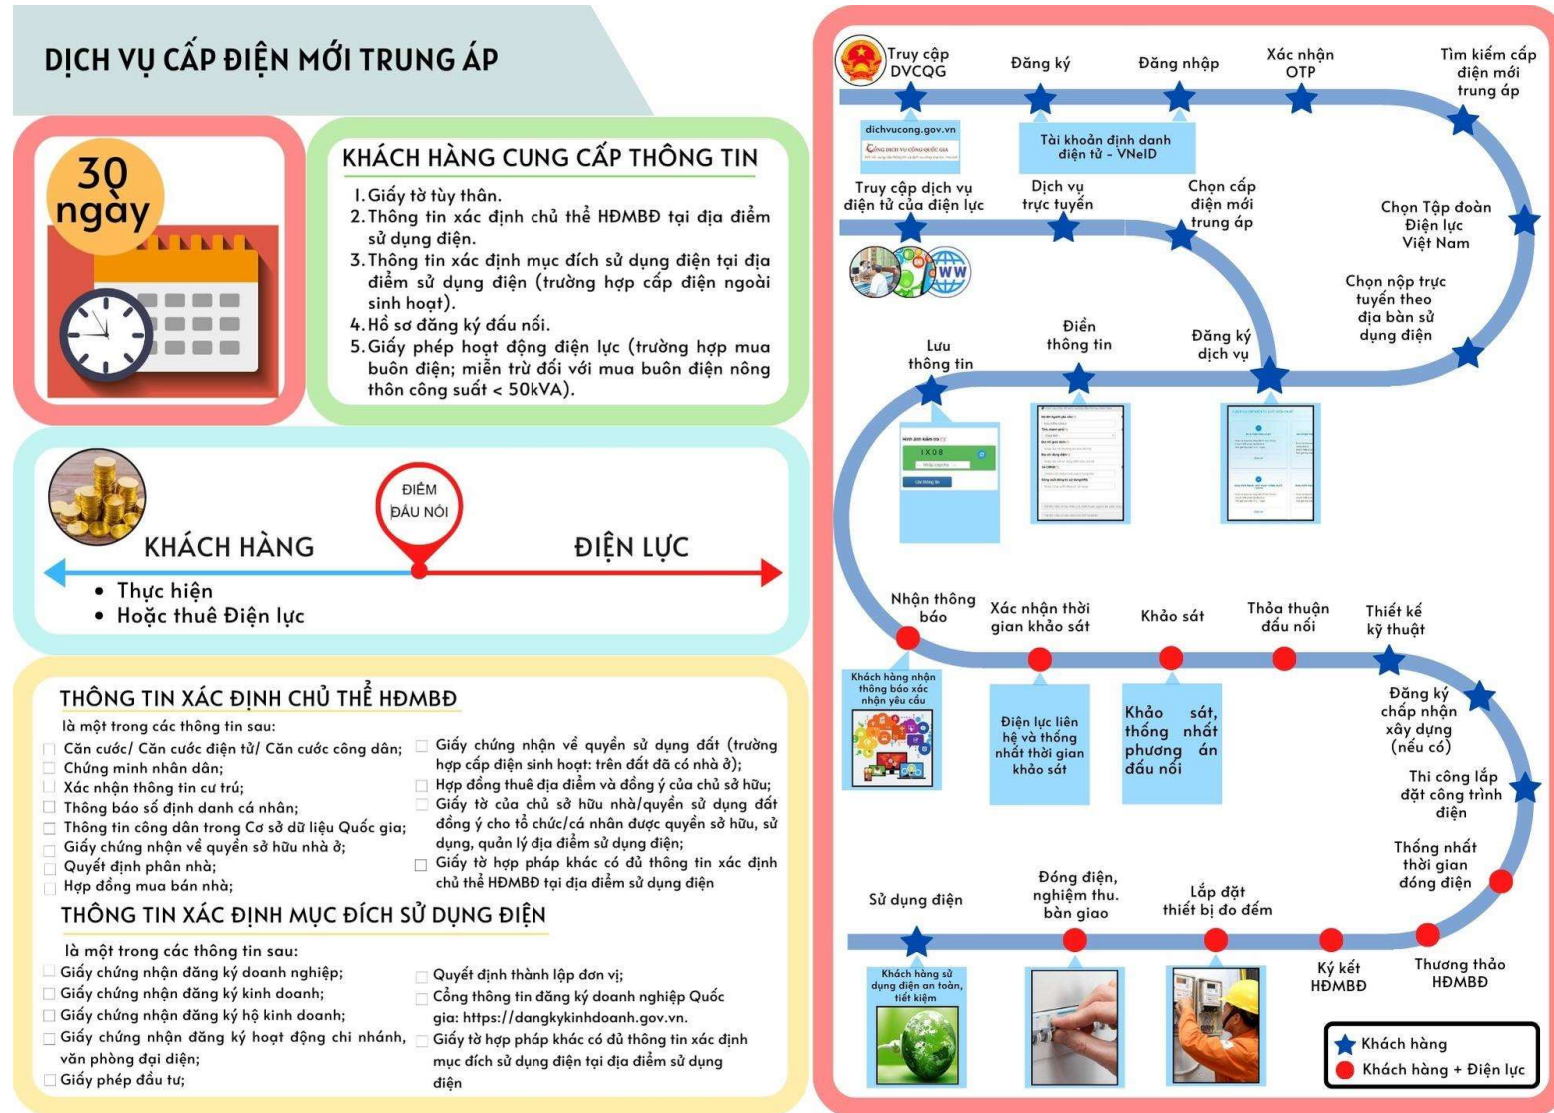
DỊCH VỤ CẤP ĐIỆN MỚI TRUNG ÁP

30 ngày

KHÁCH HÀNG CUNG CẤP THÔNG TIN

1. Giấy tờ tùy thân.
2. Thông tin xác định chủ thể HĐMBĐ tại địa điểm sử dụng điện.
3. Thông tin xác định mục đích sử dụng điện tại địa điểm sử dụng điện (trường hợp cấp điện ngoài sinh hoạt).
4. Hồ sơ đăng ký đấu nối.
5. Giấy phép hoạt động điện lực (trường hợp mua buôn điện; miễn trừ đối với mua buôn điện nông thôn công suất < 50kVA).

ĐIỂM ĐẤU NỐI

KHÁCH HÀNG

ĐIỆN LỰC

• Thực hiện
• Hoặc thuê Điện lực

THÔNG TIN XÁC ĐỊNH CHỦ THỂ HĐMBĐ

là một trong các thông tin sau:
Căn cước/ Căn cước điện tử/ Căn cước công dân;
Chứng minh nhân dân;
Xác nhận thông tin cư trú;
Thông báo số định danh cá nhân;
Thông tin công dân trong Cơ sở dữ liệu Quốc gia;
Giấy chứng nhận về quyền sở hữu nhà ở;
Quyết định phân nhà;
Hợp đồng mua bán nhà;

Giấy chứng nhận về quyền sử dụng đất (trường hợp cấp điện sinh hoạt: trên đất đã có nhà ở);
Hợp đồng thuê địa điểm và đồng ý của chủ sở hữu;
Giấy tờ của chủ sở hữu nhà/quyền sử dụng đất đồng ý cho tổ chức/cá nhân được quyền sở hữu, sử dụng, quản lý địa điểm sử dụng điện;
Giấy tờ hợp pháp khác có đủ thông tin xác định chủ thể HĐMBĐ tại địa điểm sử dụng điện

THÔNG TIN XÁC ĐỊNH MỤC ĐÍCH SỬ DỤNG ĐIỆN

là một trong các thông tin sau:
Giấy chứng nhận đăng ký doanh nghiệp;
Giấy chứng nhận đăng ký kinh doanh;
Giấy chứng nhận đăng ký hộ kinh doanh;
Giấy chứng nhận đăng ký hoạt động chi nhánh, văn phòng đại diện;
Giấy phép đầu tư;

Quyết định thành lập đơn vị;
Cổng thông tin đăng ký doanh nghiệp Quốc gia: https://dangkykinhdoanh.gov.vn.
Giấy tờ hợp pháp khác có đủ thông tin xác định mục đích sử dụng điện tại địa điểm sử dụng điện

Truy cập DVCQG
Đăng ký
Đăng nhập
Xác nhận OTP
Tìm kiếm cấp điện mới trung áp
dichvucong.gov.vn
Tài khoản định danh điện tử - VNeID
Truy cập dịch vụ điện tử của điện lực
Dịch vụ trực tuyến
Chọn cấp điện mới trung áp
Chọn Tập đoàn Điện lực Việt Nam
Chọn nộp trực tuyến theo địa bàn sử dụng điện
Lưu thông tin
Điền thông tin
Đăng ký dịch vụ
Nhận thông báo
Xác nhận thời gian khảo sát
Khảo sát
Thỏa thuận đấu nối
Thiết kế kỹ thuật
Khách hàng nhận thông báo xác nhận yêu cầu
Điện lực liên hệ và thống nhất thời gian khảo sát
Khảo sát, thống nhất phương án đấu nối
Đăng ký chấp nhận xây dựng (nếu có)
Thi công lắp đặt công trình điện
Thống nhất thời gian đóng điện
Sử dụng điện
Đóng điện, nghiệm thu, bàn giao
Lắp đặt thiết bị đo đếm
Ký kết HĐMBĐ
Thương thảo HĐMBĐ
Khách hàng sử dụng điện an toàn, tiết kiệm
Khách hàng
Khách hàng + Điện lực